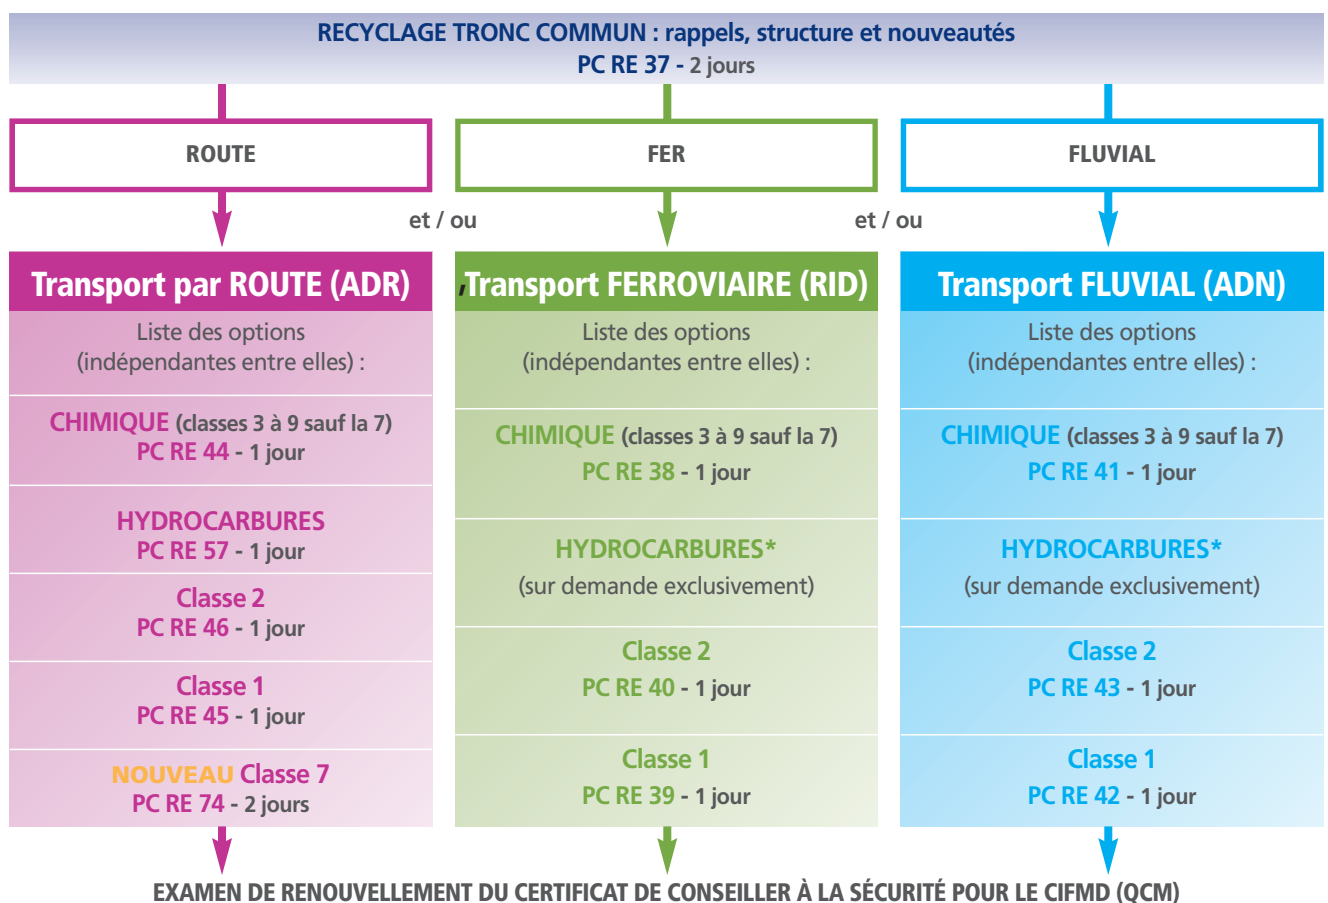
RECYCLAGE TRONC COMMUN : rappels, structure et nouveautés
PC RE 37 - 2 jours

ROUTE

FER

FLUVIAL

et / ou

et / ou

Transport par ROUTE (ADR)

Liste des options (indépendantes entre elles) :

CHIMIQUE (classes 3 à 9 sauf la 7)
PC RE 44 - 1 jour

HYDROCARBURES
PC RE 57 - 1 jour

Classe 2
PC RE 46 - 1 jour

Classe 1
PC RE 45 - 1 jour

NOUVEAU Classe 7
PC RE 74 - 2 jours

Transport FERROVIAIRE (RID)

Liste des options (indépendantes entre elles) :

CHIMIQUE (classes 3 à 9 sauf la 7)
PC RE 38 - 1 jour

HYDROCARBURES*
(sur demande exclusivement)

Classe 2
PC RE 40 - 1 jour

Classe 1
PC RE 39 - 1 jour

Transport FLUVIAL (ADN)

Liste des options (indépendantes entre elles) :

CHIMIQUE (classes 3 à 9 sauf la 7)
PC RE 41 - 1 jour

HYDROCARBURES*
(sur demande exclusivement)

Classe 2
PC RE 43 - 1 jour

Classe 1
PC RE 42 - 1 jour

EXAMEN DE RENOUVELLEMENT DU CERTIFICAT DE CONSEILLER À LA SÉCURITÉ POUR LE CIFMD (QCM)